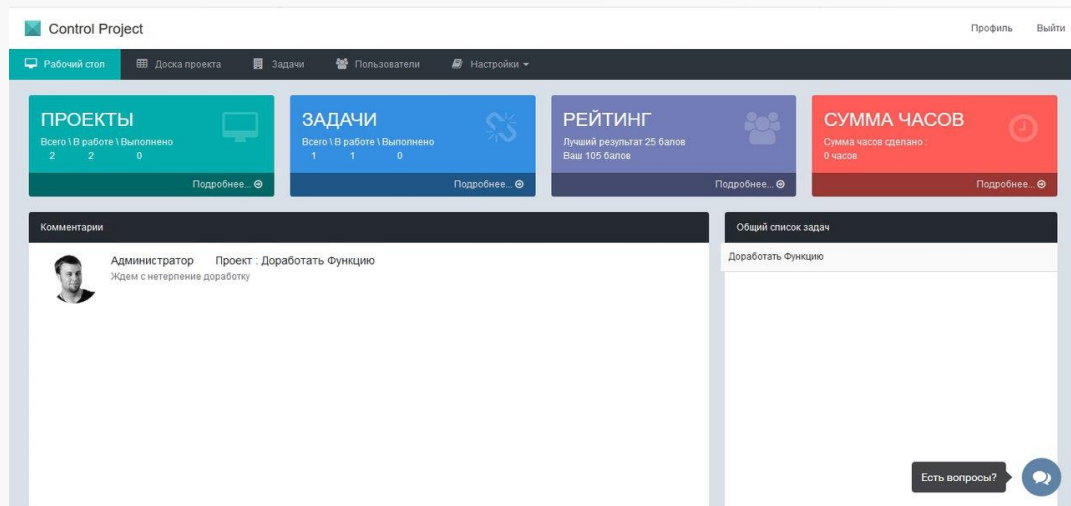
Control Project

Профиль Выйти

Рабочий стол Доска проекта Задачи Пользователи Настройки

ПРОЕКТЫ
Всего \ В работе \ Выполнено
2 2 0
Подробнее...

ЗАДАЧИ
Всего \ В работе \ Выполнено
1 1 0
Подробнее...

РЕЙТИНГ
Лучший результат 25 балов
Ваш 105 балов
Подробнее...

СУММА ЧАСОВ
Сумма часов сделано :
0 часов
Подробнее...

Комментарии

Администратор Проект : Доработать Функцию
Ждем с нетерпение доработку

Общий список задач

Доработать Функцию

Есть вопросы?